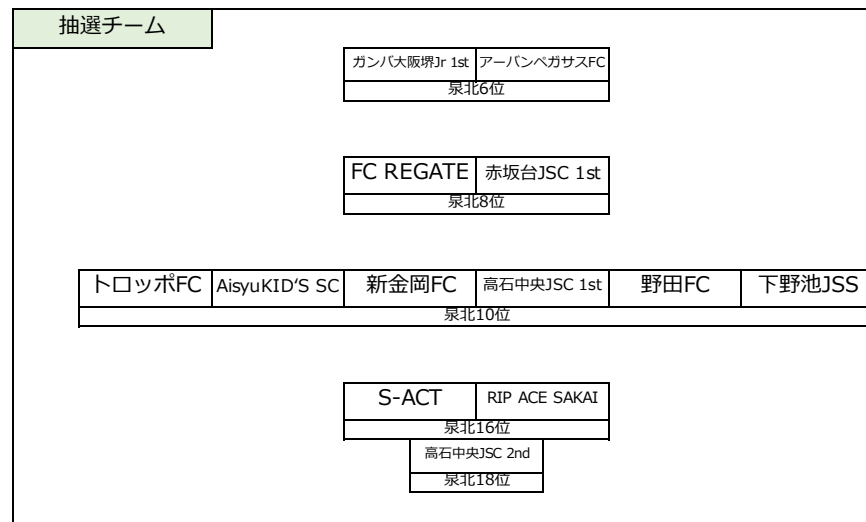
抽選チーム

| ガンバ大阪堺Jr 1st | アーバンペガサスFC |
|---|---|
| 泉北6位 | |

| FC REGATE | 赤坂台JSC 1st |
|---|---|
| 泉北8位 | |

| トロッポFC | AisyuKID'S SC | 新金岡FC | 高石中央JSC 1st | 野田FC | 下野池JSS |
|---|---|---|---|---|---|
| 泉北10位 | | | | | |

| S-ACT | RIP ACE SAKAI |
|---|---|
| 泉北16位 | |

| 高石中央JSC 2nd |
|---|
| 泉北18位 |